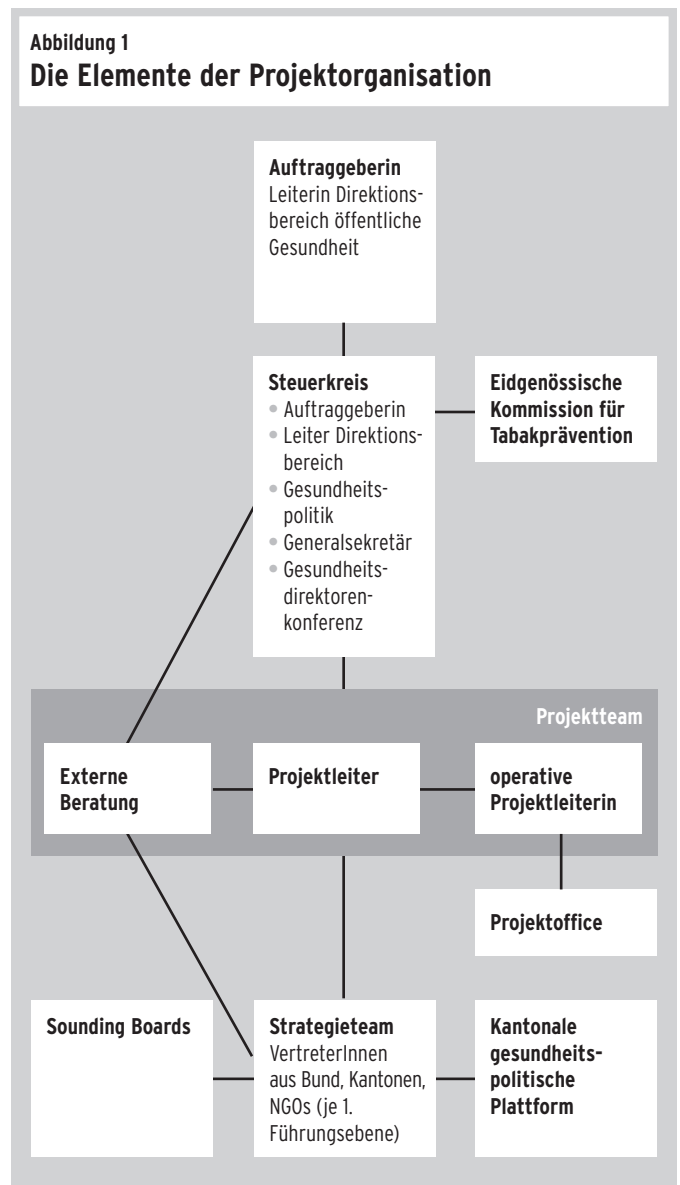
Abbildung 1
Die Elemente der Projektorganisation

Auftraggeberin
Leiterin Direktionsbereich öffentliche Gesundheit

Steuerkreis
• Auftraggeberin
• Leiter Direktionsbereich
• Gesundheitspolitik
• Generalsekretär
• Gesundheitsdirektorenkonferenz

Eidgenössische Kommission für Tabakprävention

Projektteam

Externe Beratung

Projektleiter

operative Projektleiterin

Projektoffice

Sounding Boards

Strategieteam
VertreterInnen aus Bund, Kantonen, NGOs (je 1. Führungsebene)

Kantonale gesundheitspolitische Plattform